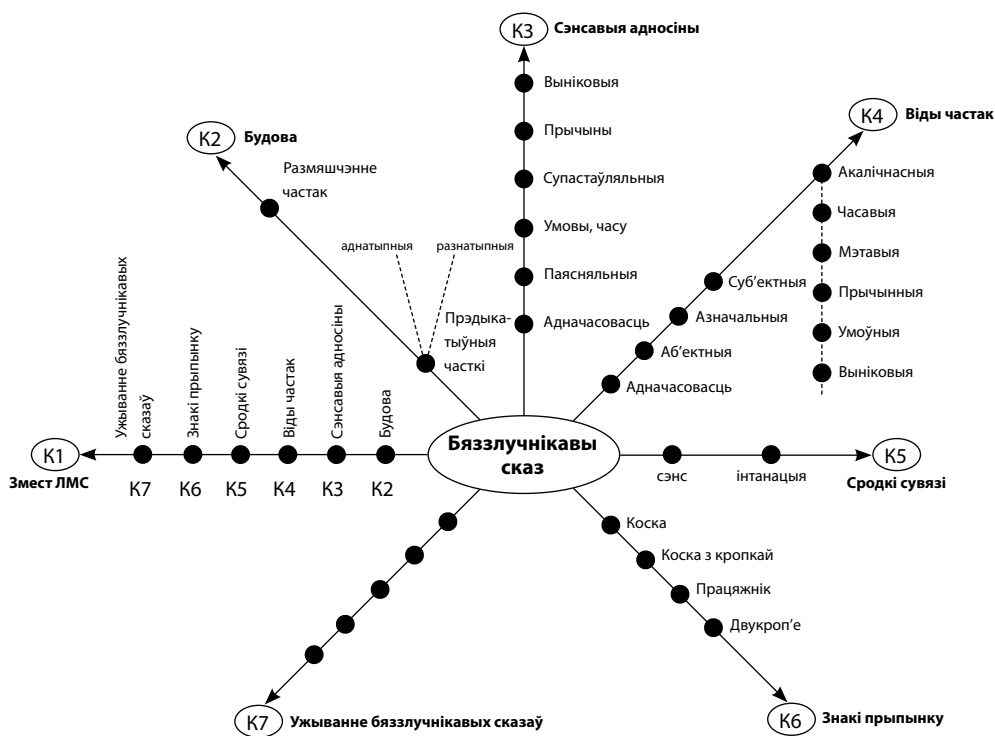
К3 Сэнсавыя адносіны

Выніковыя

Прычыны

Супастаўляльныя

Умовы, часу

Паяснільныя

Адначасовасць

К2 Будова

Размяшчэнне частак

аднатыпныя

разнатыпныя

Прэдыкатыўныя часткі

К4 Віды частак

Акалічнасныя

Часавыя

Мэтавыя

Прычынныя

Умоўныя

Выніковыя

Суб'ектныя

Азначальныя

Аб'ектныя

Адначасовасць

Ужыванне бяззлучнікавых сказаў

Знакі прыпынку

Сродкі сувязі

Віды частак

Сэнсавыя адносіны

Будова

К1 Змест ЛМС

К7 К6 К5 К4 К3 К2

Бяззлучнікавы сказ

сэнс

інтанацыя

К5 Сродкі сувязі

Коска

Коска з кропкай

Працяжнік

Двукроп'е

К7 Ужыванне бяззлучнікавых сказаў

К6 Знакі прыпынку